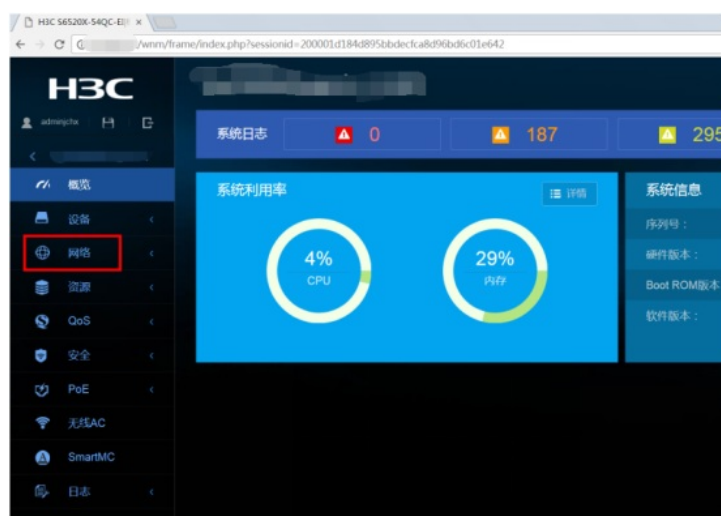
H3C S6520X-54QC-EI ×

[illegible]/wnm/frame/index.php?sessionid=200001d184d895bbdecfca8d96bd6c01e642

H3C

adminjcha

概览

设备

网络

资源

QoS

安全

PoE

无线AC

SmartMC

日志

系统日志

0

187

295

系统利用率

详情

4%

CPU

29%

内存

系统信息

序列号：

硬件版本：

Boot ROM版本

软件版本：